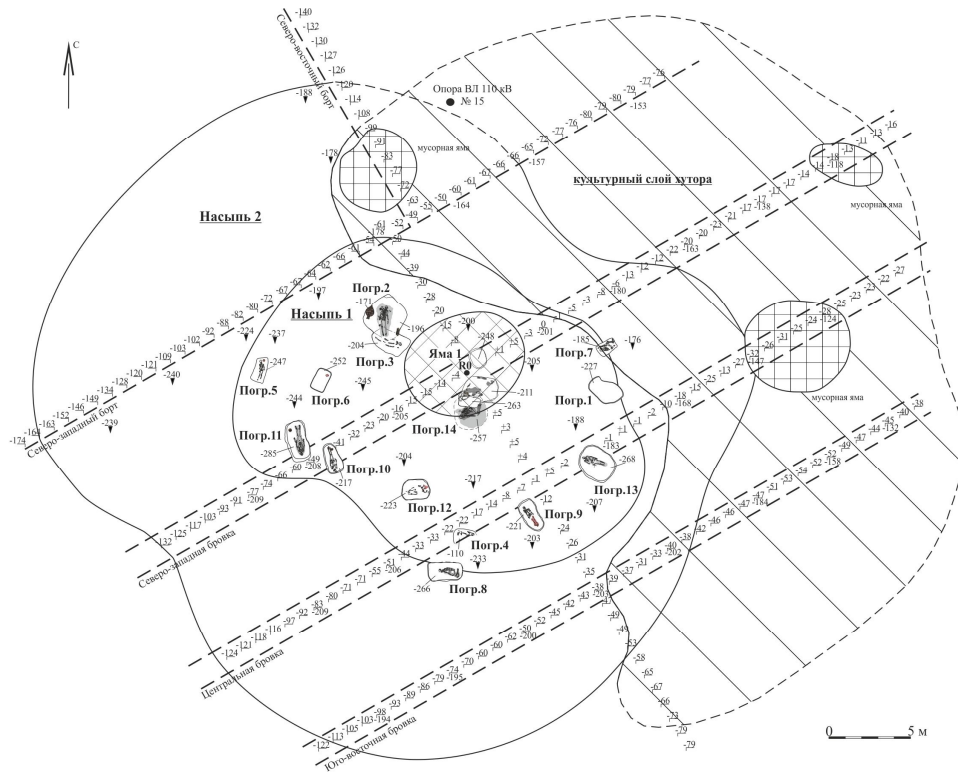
С

Северо-восточный борт

Опора ВЛ 110 кВ
№ 15

мусорная яма

культурный слой хутора

мусорная яма

Насыпь 2

Насыпь 1

Погр.2

Погр.3

Погр.5

Погр.6

Яма 1

R0

Погр.7

Погр.1

Погр.14

Погр.11

Погр.10

Погр.13

Погр.12

Погр.9

Погр.4

Погр.8

мусорная яма

Северо-западный борт

Северо-западная бровка

Центральная бровка

Юго-восточная бровка

0 5 м